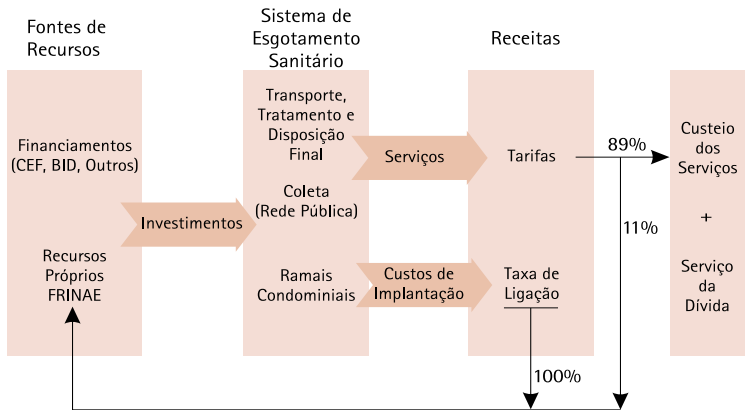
Fontes de Recursos

Sistema de Esgotamento Sanitário

Receitas

Financiamentos (CEF, BID, Outros)

Recursos Próprios FRINAE

Investimentos

Transporte, Tratamento e Disposição Final

Coleta (Rede Pública)

Ramais Condominiais

Serviços

Custos de Implantação

Tarifas

Taxa de Ligação

89%

11%

100%

Custeio dos Serviços

+

Serviço da Dívida